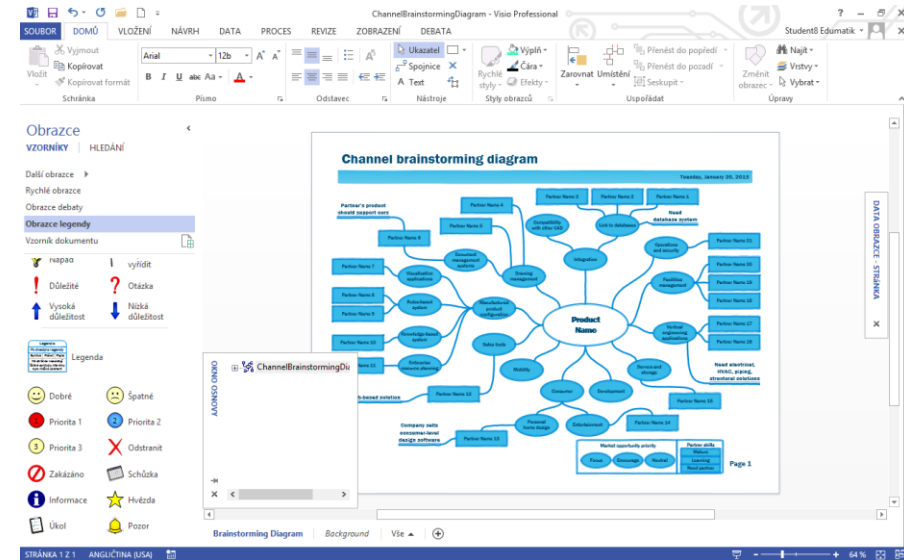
ChannelBrainstormingDiagram - Visio Professional
? – ×
SOUBOR DOMŮ VLOŽENÍ NÁVRH DATA PROCES REVIZE ZOBRAZENÍ DEBATA Student8 Edumatik
Vyjmout Kopírovat Kopírovat formát Vložit Schránka
Arial 12b Písmo
Odstavec
Ukazatel Spojnice Text Nástroje
Výplň Čára Efekty Rychlé styly Styly obrazců
Zarovnat Umístění Přenést do popředí Přenést do pozadí Seskupit Uspořádat
Změnit obrazec Najít Vrstvy Vybrat Úpravy
Obrazce
VZORNÍKY | HLEDÁNÍ
Další obrazce
Rychlé obrazce
Obrazce debaty
Obrazce legendy
Vzorník dokumentu
Nápad vyřídit
Důležité Otázka
Vysoká důležitost Nízká důležitost
Legenda
Dobré Špatné
Priorita 1 Priorita 2
Priorita 3 Odstranit
Zakázáno Schůzka
Informace Hvězda
Úkol Pozor
OKNO OSNOVY
ChannelBrainstormingDia
Channel brainstorming diagram
Tuesday, January 20, 2015
Partner's product should support sers
Partner Name 4 Partner Name 3 Partner Name 2 Partner Name 1
Compatibility with other CAD Link to database Need database system
Partner Name 5 Partner Name 6
Document management systems
Sourcing management
Integration
Operations and security
Partner Name 11
Partner Name 7
Visualization applications
Facilities management
Partner Name 10 Partner Name 9
Partner Name 8
Partner Name 9
Rules-based system
Manufacturer product configuration
Product Name
Partner Name 8
Partner Name 10
Knowledge-based system
Vertical engineering applications
Partner Name 17 Partner Name 16
Partner Name 11
Enterprise resource planning
Sales tools
Mobility
Need electrical, HVAC, piping, structural solutions
Service and storage
b-based solution
Partner Name 12
Consumer
Development
Partner Name 15
Company sells consumer-level design software
Personal home design
Entertainment
Partner Name 14
Partner Name 13
Market opportunity priority
Focus Encourage Neutral
Partner skills
Page 1
DATA OBRAZCE - STRÁNKA
Brainstorming Diagram Background Vše
STRÁNKA 1 Z 1 ANGLIČTINA (USA) 64 %